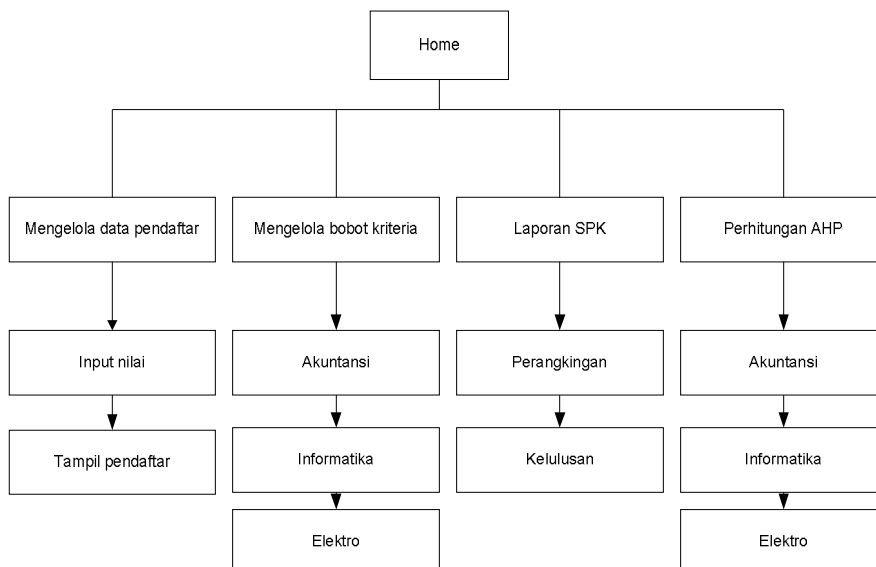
Home

Mengelola data pendaftar

Input nilai

Tampil pendaftar

Mengelola bobot kriteria

Akuntansi

Informatika

Elektro

Laporan SPK

Perangkingan

Kelulusan

Perhitungan AHP

Akuntansi

Informatika

Elektro